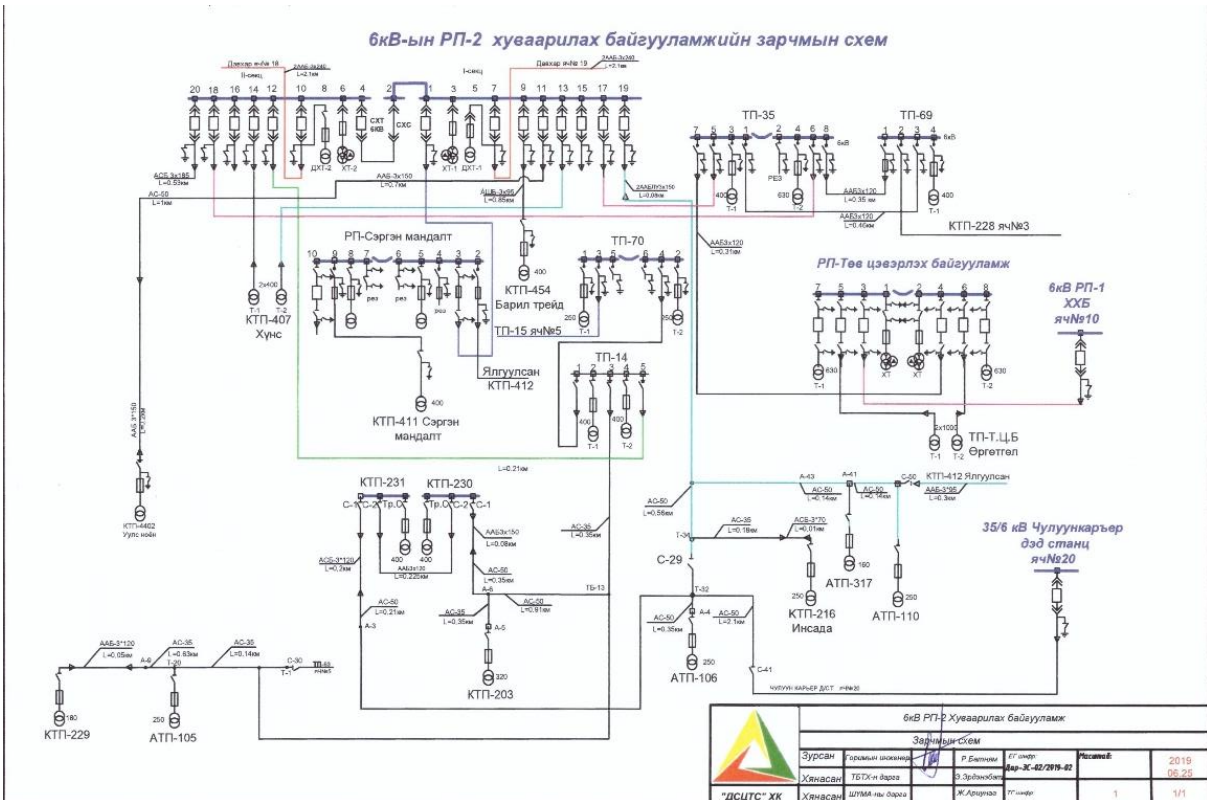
6кВ-ын РП-2 хуваарилах байгууламжийн зарчмын схем

Дэвхар ячӨ№ 18
2ААБ-3х240
L=2.1км
II-секц
I-секц
Дэвхар ячӨ№ 19
2ААБ-3х240
L=2.1км

20 18 16 14 12 10 8 6 4 2 1 3 5 7 9 11 13 15 17 19

ДХТ-2
ХТ-2
СХТ 6КВ
СХС
ХТ-1
ДХТ-1

АБ 3х185
L=0.53км
ААБ-3х150
L=0.7км
АС-50
L=1км
ААШв-3х95
L=0.65км
2ААБлУ-3х150
L=0.09км

ТП-35
7 5 3 1 2 4 6 8
6кВ
400 Т-1
РЕЗ
630 Т-2
ААБл-3х120
L=0.35км
ААБл-3х120
L=0.46км

ТП-69
1 2 3 4
6кВ
400 Т-1
КТП-228 яч№3

РП-Сэргэн мандалт
10 9 8 7 6 5 4 3 2
рез
рез
рез

2х400
Т-1 Т-2
КТП-407
Хүнс

400
КТП-454
Барил трейд
ТП-15 яч№5

ТП-70
250 Т-1
250 Т-2
ААБ-3х120
L=0.31км

Ялгуулсан
КТП-412

400
КТП-411 Сэргэн мандалт

ТП-14
1 2 3 4 5
400 Т-1
400 Т-2

РП-Төв цэвэрлэх байгууламж
7 5 3 1 2 4 6 8
630 Т-1
ХТ ХТ
630 Т-2

6кВ РП-1
ХХБ
яч№10

2х1000
Т-1 Т-2
ТП-Т.Ц.Б
Өргөтгөл

ААБ 3*150
L=0.35км

КТП-4402
Улс ноён

L=0.21км

КТП-231
КТП-230
С-1 С-2 Тр.О Тр.О С-2 С-1
400 400
ААБ-3х150
L=0.08км
АСБ-3*120
L=0.2км
ААБл-3х120
L=0.225км
АС-35
L=0.35км
АС-50
L=0.35км
А-6
АС-50
L=0.21км
АС-35
L=0.35км
А-5
АС-50
L=0.81км
ТБ-13
А-3
320
КТП-203

АС-50
L=0.56км
Т-34
АС-35
L=0.18км
АСБ-3*70
L=0.01км
250
КТП-216
Инсада
С-29
Т-32
АС-50
L=0.35км
А-4
АС-50
L=2.1км
250
АТП-106
С-41
ЧУЛУУН КАРЬЕР Д/СТ яч№20

А-43
АС-50
L=0.14км
А-41
АС-50
L=0.14км
С-50
КТП-412 Ялгуулсан
ААБ-3*95
L=0.3км
160
АТП-317
250
АТП-110

35/6 кВ Чулуункарьер
дэд станц
яч№20

ААБ-3*120
L=0.05км
АС-35
L=0.83км
АС-35
L=0.14км
А-6
Т-20
С-30
Т-1
ТП-88
яч№5
180
КТП-229
250
АТП-105

6кВ РП-2 Хуваарилах байгууламж
Зарчмын схем
Зурсан | Горимын инженер | Р.Батням | ЕГ ннфр: Зар-ЗС-02/2019-02 | Масштаб: | 2019 06.25
Хянасан | ТБТХ-н дарга | Э.Эрдэнэбат
"ДСЦТС" ХК | Хянасан | ШУМА-ны дарга | Ж.Арцуняа | ТГ шифр: | 1 | 1/1